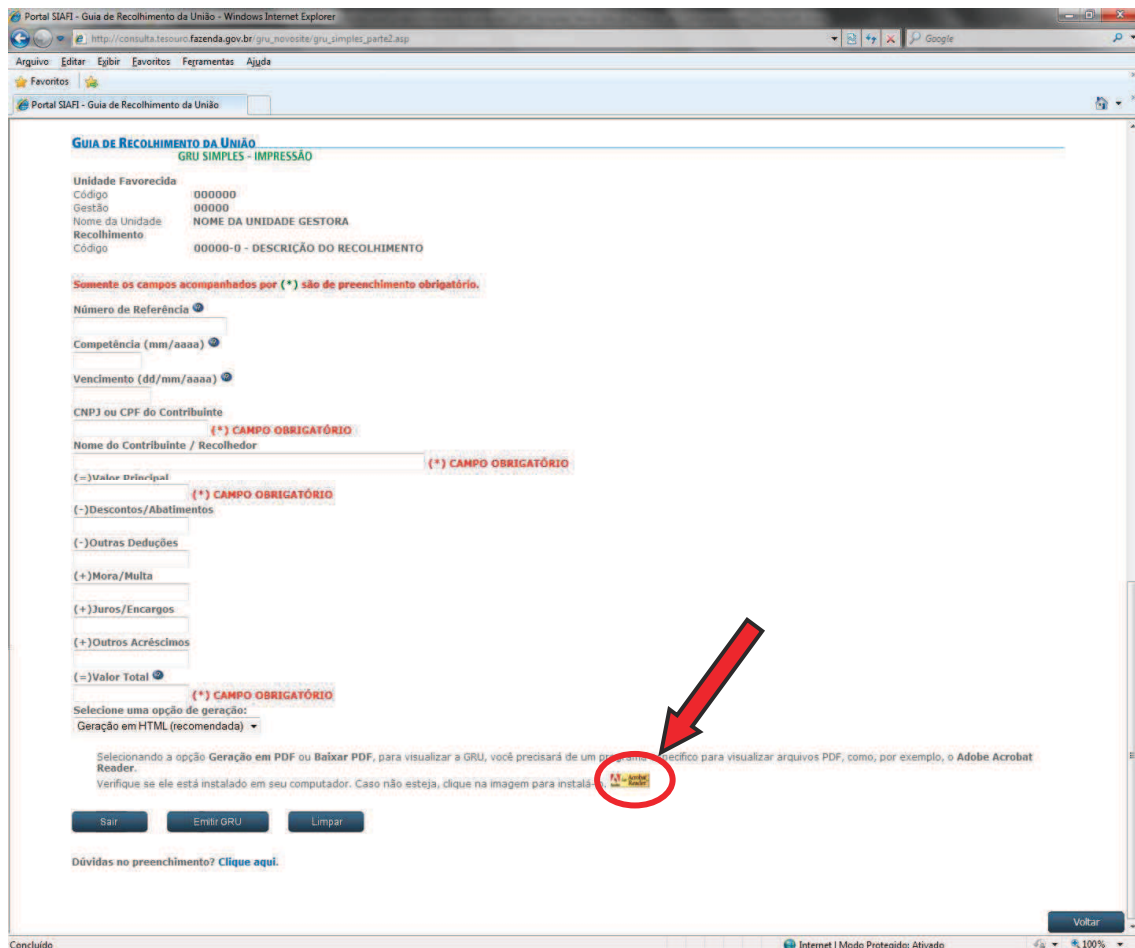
Portal SIAFI - Guia de Recolhimento da União - Windows Internet Explorer

http://consulta.tesouro.fazenda.gov.br/gru_novosite/gru_simples_parte2.asp

Google

Arquivo Editar Exibir Favoritos Ferramentas Ajuda

Favoritos

Portal SIAFI - Guia de Recolhimento da União

GUIA DE RECOLHIMENTO DA UNIÃO
GRU SIMPLES - IMPRESSÃO

Unidade Favorecida
Código 000000
Gestão 00000
Nome da Unidade NOME DA UNIDADE GESTORA
Recolhimento
Código 00000-0 - DESCRIÇÃO DO RECOLHIMENTO

Somente os campos acompanhados por (*) são de preenchimento obrigatório.

Número de Referência

Competência (mm/aaaa)

Vencimento (dd/mm/aaaa)

CNPJ ou CPF do Contribuinte
(*) CAMPO OBRIGATÓRIO
Nome do Contribuinte / Recolhedor
(*) CAMPO OBRIGATÓRIO
(=)Valor Principal
(*) CAMPO OBRIGATÓRIO
(-)Descontos/Abatimentos

(-)Outras Deduções

(+)Mora/Multa

(+)Juros/Encargos

(+)Outros Acréscimos

(=)Valor Total
(*) CAMPO OBRIGATÓRIO
Selecione uma opção de geração:
Geração em HTML (recomendada)

Selecionando a opção Geração em PDF ou Baixar PDF, para visualizar a GRU, você precisará de um programa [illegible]ecífico para visualizar arquivos PDF, como, por exemplo, o Adobe Acrobat Reader.
Verifique se ele está instalado em seu computador. Caso não esteja, clique na imagem para instalá-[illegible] Acrobat Reader

Sair Emitir GRU Limpar

Dúvidas no preenchimento? Clique aqui.

Voltar

Concluído Internet | Modo Protegido: Ativado 100%